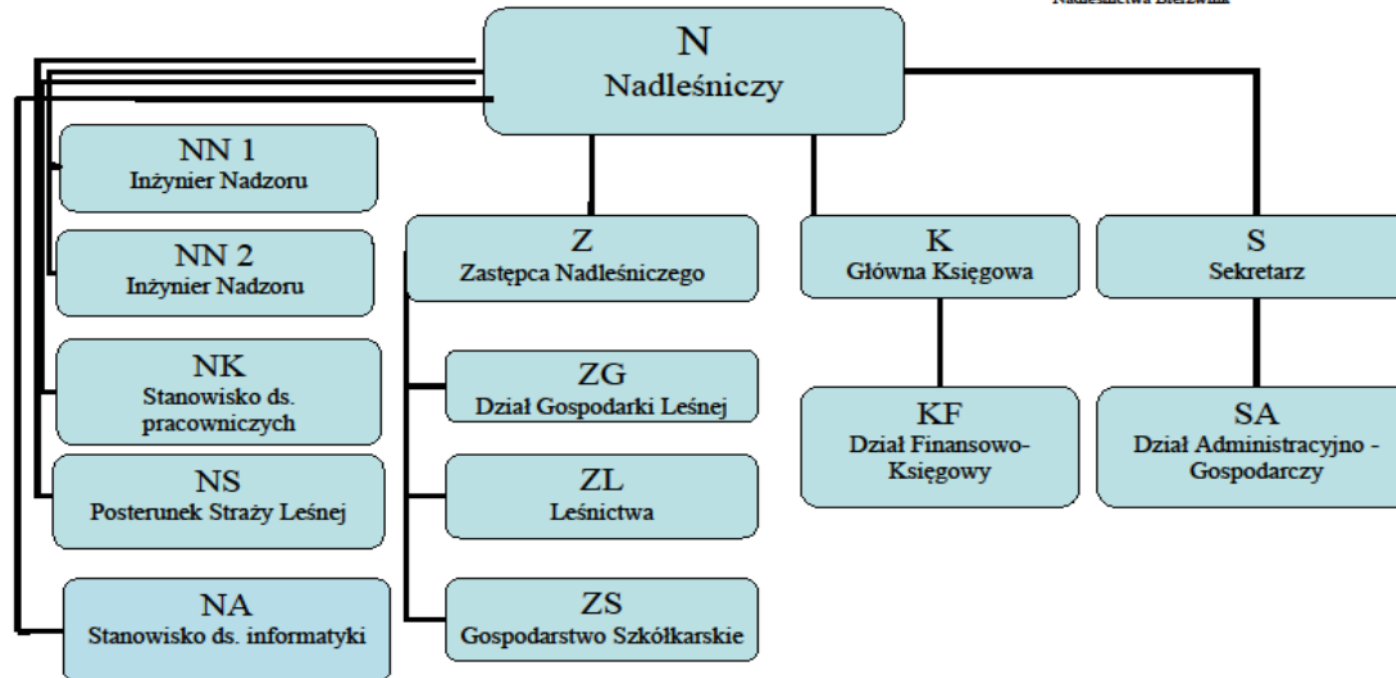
Nadleśnictwa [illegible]

N
Nadleśniczy

NN 1
Inżynier Nadzoru

NN 2
Inżynier Nadzoru

NK
Stanowisko ds. pracowniczych

NS
Posterunek Straży Leśnej

NA
Stanowisko ds. informatyki

Z
Zastępca Nadleśniczego

ZG
Dział Gospodarki Leśnej

ZL
Leśnictwa

ZS
Gospodarstwo Szkółkarskie

K
Główna Księgowa

KF
Dział Finansowo-Księgowy

S
Sekretarz

SA
Dział Administracyjno - Gospodarczy